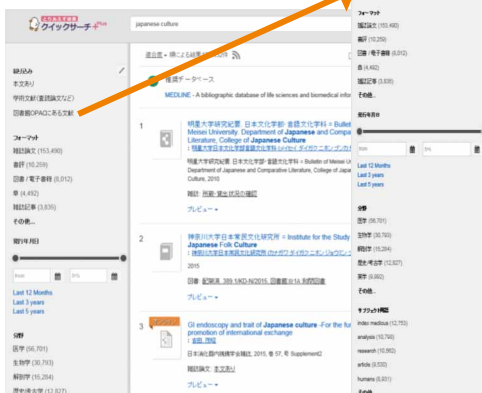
クイックサーチ Plus

japanese culture

絞込み

本文あり

学術文献(査読論文など)

図書館OPACにある文献

フォーマット

雑誌論文 (153,490)

書評 (10,259)

図書／電子書籍 (8,012)

章 (4,492)

雑誌記事 (3,635)

その他...

出版年月日

from

to

Last 12 Months

Last 3 years

Last 5 years

分野

医学 (56,701)

生物学 (30,793)

解剖学 (15,284)

歴史・考古学 (12,927)

MEDLINE - A bibliographic database of life sciences and biomedical info

1

明星大学研究紀要. 日本文化学部・言語文化学科 = Bulletin of Meisei University. Department of Japanese and Comparative Literature, College of Japanese Culture

明星大学研究紀要. 日本文化学部・言語文化学科 = Bulletin of Meisei University. Department of Japanese and Comparative Literature, College of Japanese Culture, 2010

図書

プレビュー

2

神奈川大学日本常民文化研究所 = Institute for the Study of Japanese Folk Culture

2015

図書

プレビュー

3

GI endoscopy and trait of Japanese culture -For the further promotion of international exchange

日本消化器内視鏡学会雑誌, 2015, 巻 57, 号 Supplement2

雑誌論文

プレビュー

フォーマット

雑誌論文 (153,490)

書評 (10,259)

図書／電子書籍 (8,012)

章 (4,492)

雑誌記事 (3,635)

その他...

出版年月日

from

to

Last 12 Months

Last 3 years

Last 5 years

分野

医学 (56,701)

生物学 (30,793)

解剖学 (15,284)

歴史・考古学 (12,927)

薬学 (9,992)

その他...

サブジェクト用語

index medicus (12,753)

analysis (10,790)

research (10,562)

article (9,530)

humans (8,931)

その他...